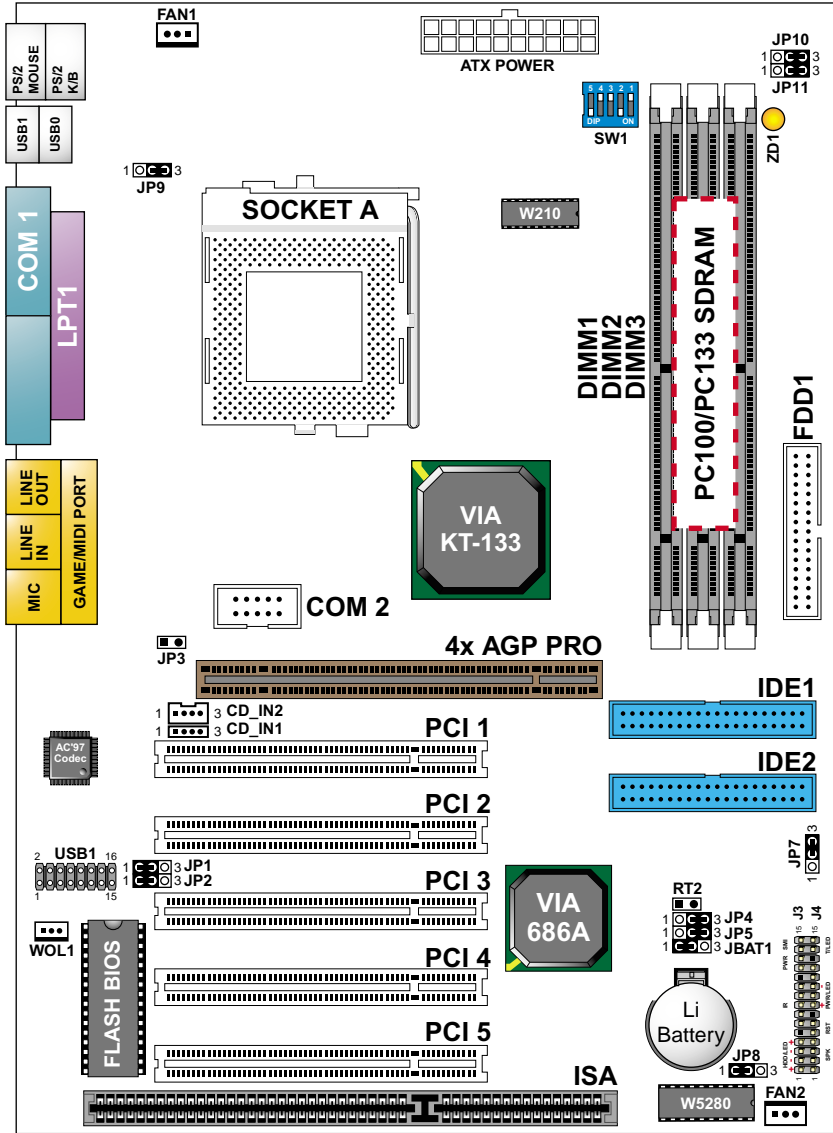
FAN1

ATX POWER

JP10
1 3
1 3
JP11

PS/2 MOUSE

PS/2 K/B

USB1

USB0

5 4 3 2 1
DIP ON
SW1

ZD1

1 3
JP9

SOCKET A

W210

COM 1

LPT1

DIMM1
DIMM2
DIMM3

PC100/PC133 SDRAM

FDD1

LINE OUT

LINE IN

MIC

GAME/MIDI PORT

VIA
KT-133

COM 2

JP3

4x AGP PRO

1 3 CD_IN2
1 3 CD_IN1

IDE1

PCI 1

AC'97
Codec

IDE2

PCI 2

2 USB1 16
1 15

1 3 JP1
1 3 JP2

PCI 3

VIA
686A

JP7
3
1

RT2

1 3 JP4
1 3 JP5
1 3 JBAT1

J3 J4

WOL1

FLASH BIOS

PCI 4

Li
Battery

PCI 5

JP8
1 3

ISA

W5280

FAN2